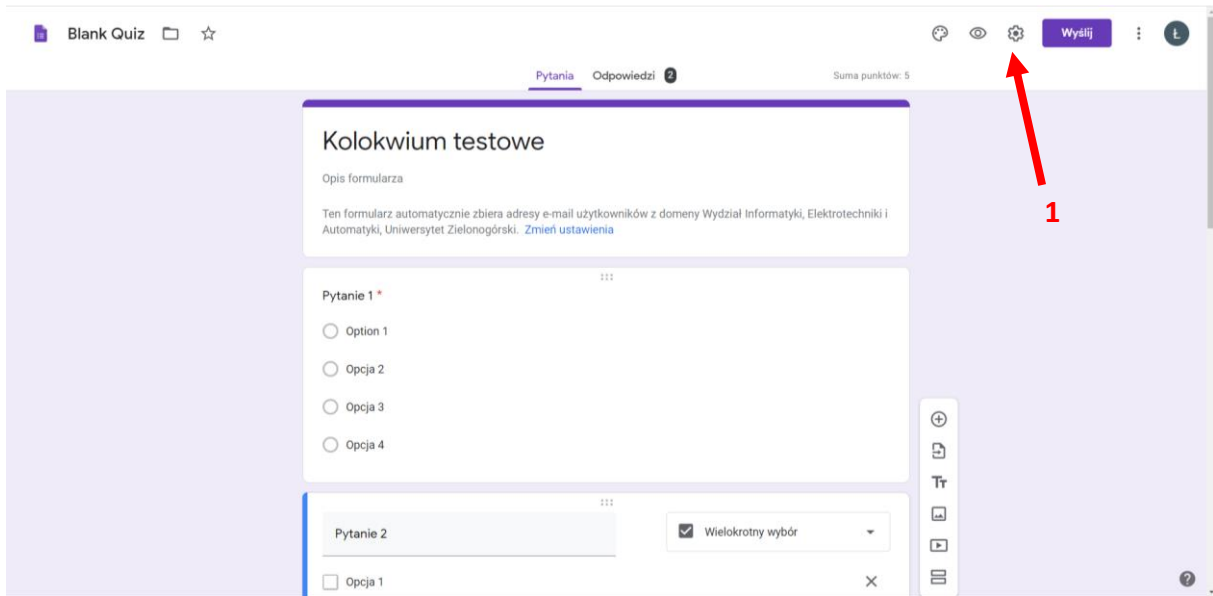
Blank Quiz

Wyślij

Ł

Pytania Odpowiedzi 2

Suma punktów: 5

1

Kolokwium testowe

Opis formularza

Ten formularz automatycznie zbiera adresy e-mail użytkowników z domeny Wydział Informatyki, Elektrotechniki i Automatyki, Uniwersytet Zielonogórski. Zmień ustawienia

Pytanie 1 *

Option 1

Opcja 2

Opcja 3

Opcja 4

Pytanie 2

Wielokrotny wybór

Opcja 1